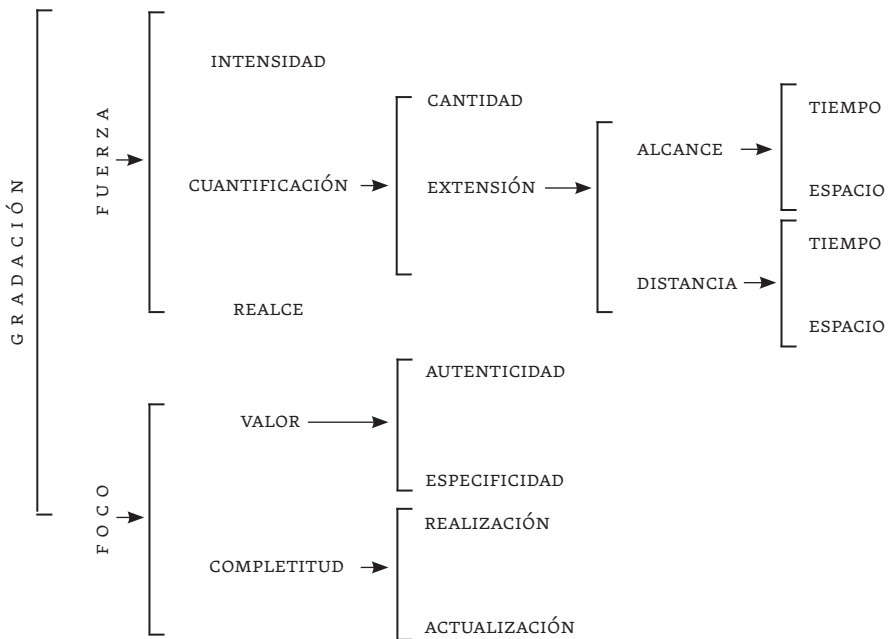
GRADACIÓN

FUERZA

INTENSIDAD

CUANTIFICACIÓN

CANTIDAD

EXTENSIÓN

ALCANCE

TIEMPO

ESPACIO

DISTANCIA

TIEMPO

ESPACIO

REALCE

FOCO

VALOR

AUTENTICIDAD

ESPECIFICIDAD

COMPLETITUD

REALIZACIÓN

ACTUALIZACIÓN